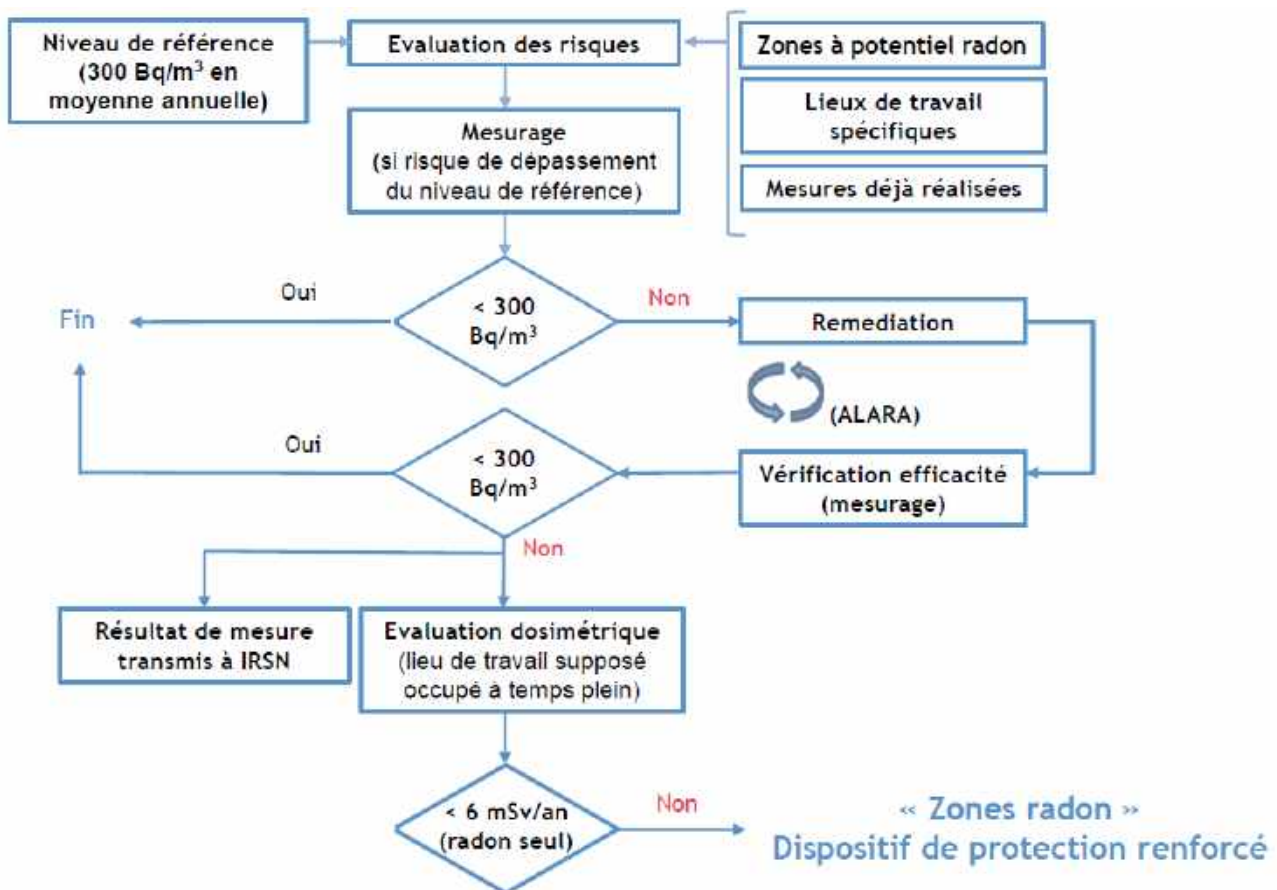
Niveau de référence (300 Bq/m$^3$ en moyenne annuelle)

Evaluation des risques

Zones à potentiel radon

Lieux de travail spécifiques

Mesures déjà réalisées

Mesurage (si risque de dépassement du niveau de référence)

Oui

Fin

< 300 Bq/m$^3$

Non

Remediation

(ALARA)

Oui

< 300 Bq/m$^3$

Vérification efficacité (mesurage)

Non

Résultat de mesure transmis à IRSN

Evaluation dosimétrique (lieu de travail supposé occupé à temps plein)

< 6 mSv/an (radon seul)

Non

« Zones radon » Dispositif de protection renforcé